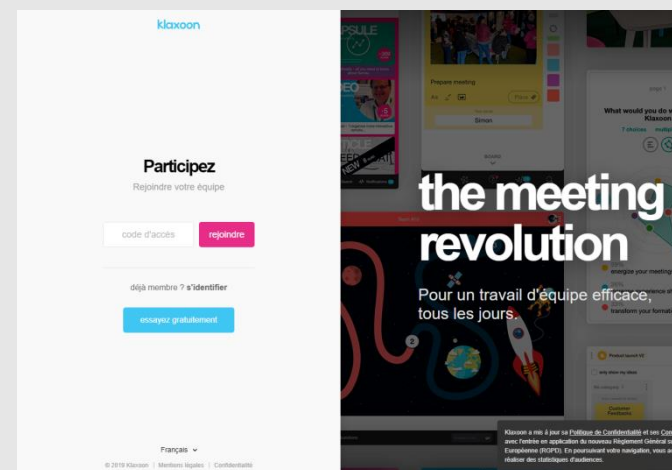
klaxoon

Participez

Rejoindre votre équipe

code d'accès

rejoindre

déjà membre ? s'identifier

essayez gratuitement

Français

© 2018 Klaxoon | Mentions légales | Confidentialité

PSULE

DEO

NEW

Prepare meeting

Simon

What would you do w Klaxoon

the meeting revolution

Pour un travail d'équipe efficace, tous les jours.

energize your meeting

transform your format

Klaxoon a mis à jour sa Politique de Confidentialité et ses Co avec l'entrée en application du nouveau Règlement Général s Européenne (RGPD). En poursuivant votre navigation, vous a réaliser des statistiques d'audiences.